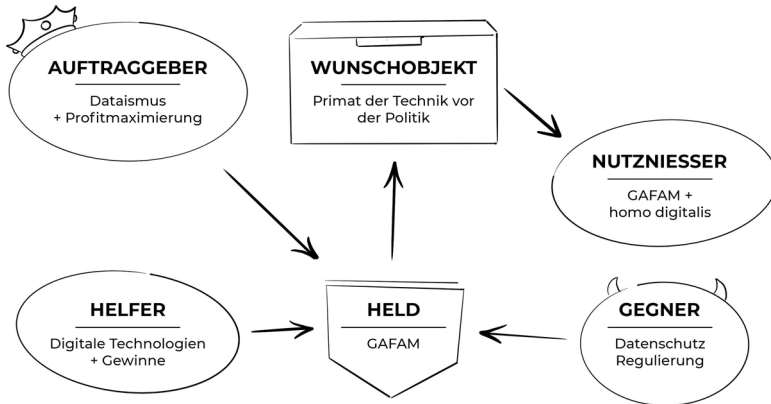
AUFTRAGGEBER

Dataismus
+ Profitmaximierung

WUNSCHOBJEKT

Primat der Technik vor der Politik

NUTZNIESSER

GAFAM +
homo digitalis

HELFER

Digitale Technologien
+ Gewinne

HELD

GAFAM

GEGNER

Datenschutz
Regulierung